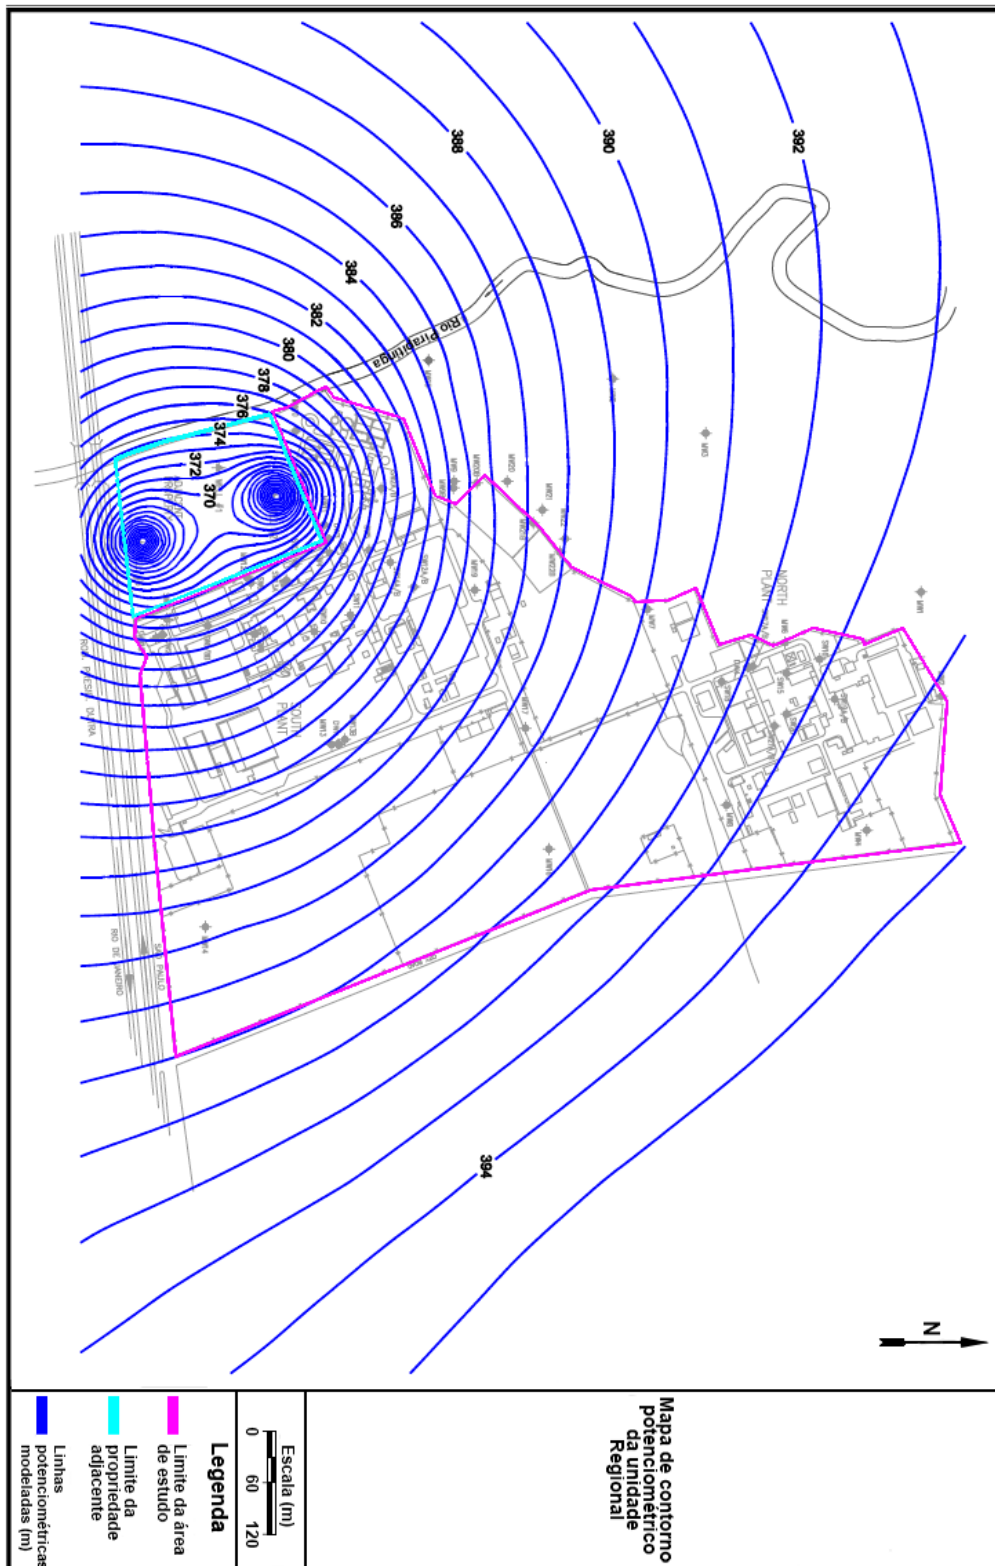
388
390
392
386
384
382
380
378
376
374
372
370
Rio Piracicaba
NORTH PLANT
SOUTH PLANT
394
N
Mapa de contorno potenciométrico da unidade Regional
Escala (m)
0 60 120
Legenda
Limite da área de estudo
Limite da propriedade adjacente
Linhas potenciométricas modeladas (m)